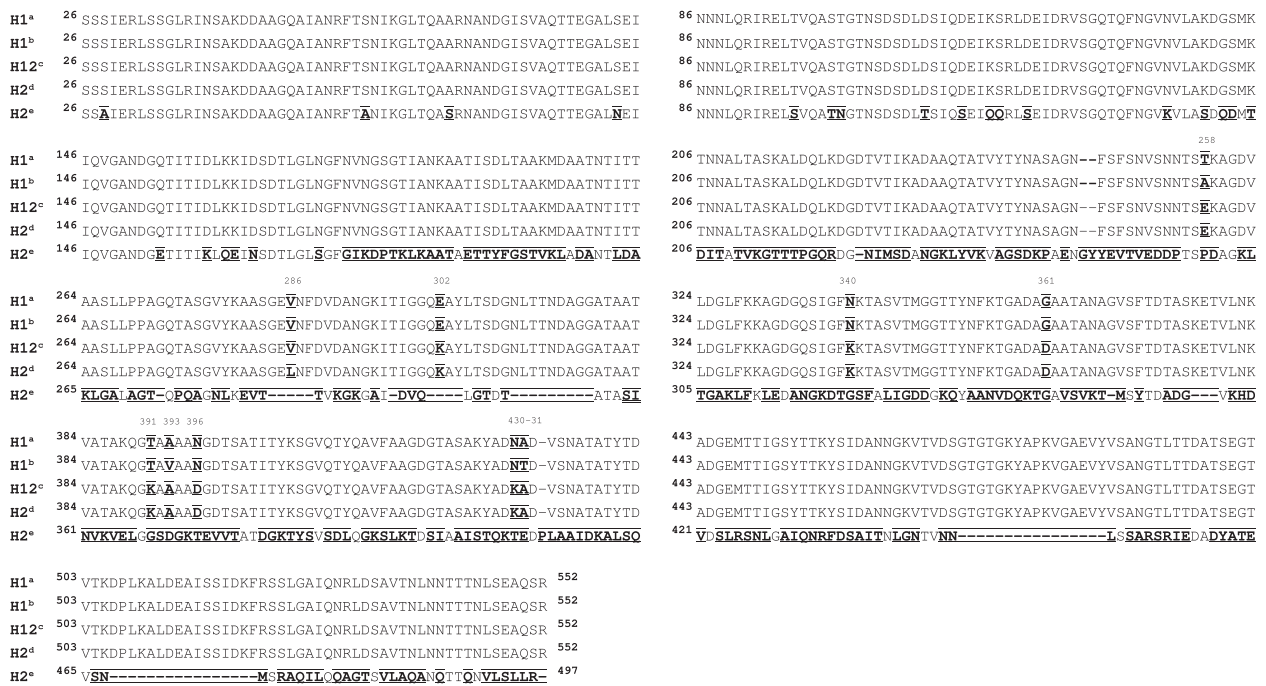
H1$^a$ 26 SSSIERLSSGLRINSAKDDAAGQAIANRFTSNIKGLTQAARNANDGISVAQTTEGALSEI
H1$^b$ 26 SSSIERLSSGLRINSAKDDAAGQAIANRFTSNIKGLTQAARNANDGISVAQTTEGALSEI
H12$^c$ 26 SSSIERLSSGLRINSAKDDAAGQAIANRFTSNIKGLTQAARNANDGISVAQTTEGALSEI
H2$^d$ 26 SSSIERLSSGLRINSAKDDAAGQAIANRFTSNIKGLTQAARNANDGISVAQTTEGALSEI
H2$^e$ 26 SSAIERLSSGLRINSAKDDAAGQAIANRFTANIKGLTQASRNANDGISVAQTTEGALNEI

H1$^a$ 86 NNNLQRIRELTVQASTGTNSDSDLDSIQDEIKSRLDEIDRVSGQTQFNGVNVLAKDGSMK
H1$^b$ 86 NNNLQRIRELTVQASTGTNSDSDLDSIQDEIKSRLDEIDRVSGQTQFNGVNVLAKDGSMK
H12$^c$ 86 NNNLQRIRELTVQASTGTNSDSDLDSIQDEIKSRLDEIDRVSGQTQFNGVNVLAKDGSMK
H2$^d$ 86 NNNLQRIRELTVQASTGTNSDSDLDSIQDEIKSRLDEIDRVSGQTQFNGVNVLAKDGSMK
H2$^e$ 86 NNNLQRIRELSVQATNGTNSDSDLTSIQSEIQQRLSEIDRVSGQTQFNGVKVLASDQDMT

H1$^a$ 146 IQVGANDGQTITIDLKKIDSDTLGLNGFNVNGSGTIANKAATISDLTAAKMDAATNTITT
H1$^b$ 146 IQVGANDGQTITIDLKKIDSDTLGLNGFNVNGSGTIANKAATISDLTAAKMDAATNTITT
H12$^c$ 146 IQVGANDGQTITIDLKKIDSDTLGLNGFNVNGSGTIANKAATISDLTAAKMDAATNTITT
H2$^d$ 146 IQVGANDGQTITIDLKKIDSDTLGLNGFNVNGSGTIANKAATISDLTAAKMDAATNTITT
H2$^e$ 146 IQVGANDGETITIKLQEINSDTLGLSGFGIKDPTKLKAATAETTYFGSTVKLADANTLDA

258
H1$^a$ 206 TNNALTASKALDQLKDGDTVTIKADAAQTATVYTYNASAGN--FSFSNVSNNTSTKAGDV
H1$^b$ 206 TNNALTASKALDQLKDGDTVTIKADAAQTATVYTYNASAGN--FSFSNVSNNTSAKAGDV
H12$^c$ 206 TNNALTASKALDQLKDGDTVTIKADAAQTATVYTYNASAGN--FSFSNVSNNTSEKAGDV
H2$^d$ 206 TNNALTASKALDQLKDGDTVTIKADAAQTATVYTYNASAGN--FSFSNVSNNTSEKAGDV
H2$^e$ 206 DITATVKGTTTPGQRDG-NIMSDANGKLYVKVAGSDKPAENGYYEVTVEDDPTSPDAGKL

286 302
H1$^a$ 264 AASLLPPAGQTASGVYKAASGEVNFDVDANGKITIGGQEAYLTSDGNLTTNDAGGATAAT
H1$^b$ 264 AASLLPPAGQTASGVYKAASGEVNFDVDANGKITIGGQEAYLTSDGNLTTNDAGGATAAT
H12$^c$ 264 AASLLPPAGQTASGVYKAASGEVNFDVDANGKITIGGQKAYLTSDGNLTTNDAGGATAAT
H2$^d$ 264 AASLLPPAGQTASGVYKAASGELNFDVDANGKITIGGQKAYLTSDGNLTTNDAGGATAAT
H2$^e$ 265 KLGALAGT-QPQAGNLKEVT-----TVKGKGAI-DVQ----LGTDT---------ATASI

340 361
H1$^a$ 324 LDGLFKKAGDGQSIGFNKTASVTMGGTTYNFKTGADAGAATANAGVSFTDTASKETVLNK
H1$^b$ 324 LDGLFKKAGDGQSIGFNKTASVTMGGTTYNFKTGADAGAATANAGVSFTDTASKETVLNK
H12$^c$ 324 LDGLFKKAGDGQSIGFKKTASVTMGGTTYNFKTGADADAATANAGVSFTDTASKETVLNK
H2$^d$ 324 LDGLFKKAGDGQSIGFKKTASVTMGGTTYNFKTGADADAATANAGVSFTDTASKETVLNK
H2$^e$ 305 TGAKLFKLEDANGKDTGSFALIGDDGKQYAANVDQKTGAVSVKT-MSYTDADG---VKHD

391 393 396 430–31
H1$^a$ 384 VATAKQGTAAANGDTSATITYKSGVQTYQAVFAAGDGTASAKYADNAD-VSNATATYTD
H1$^b$ 384 VATAKQGTAVANGDTSATITYKSGVQTYQAVFAAGDGTASAKYADNTD-VSNATATYTD
H12$^c$ 384 VATAKQGKAAADGDTSATITYKSGVQTYQAVFAAGDGTASAKYADKAD-VSNATATYTD
H2$^d$ 384 VATAKQGKAAADGDTSATITYKSGVQTYQAVFAAGDGTASAKYADKAD-VSNATATYTD
H2$^e$ 361 NVKVELGGSDGKTEVVTATDGKTYSVSDLQGKSLKTDSIAAISTQKTEDPLAAIDKALSQ

H1$^a$ 443 ADGEMTTIGSYTTKYSIDANNGKVTVDSGTGTGKYAPKVGAEVYVSANGTLTTDATSEGT
H1$^b$ 443 ADGEMTTIGSYTTKYSIDANNGKVTVDSGTGTGKYAPKVGAEVYVSANGTLTTDATSEGT
H12$^c$ 443 ADGEMTTIGSYTTKYSIDANNGKVTVDSGTGTGKYAPKVGAEVYVSANGTLTTDATSEGT
H2$^d$ 443 ADGEMTTIGSYTTKYSIDANNGKVTVDSGTGTGKYAPKVGAEVYVSANGTLTTDATSEGT
H2$^e$ 421 VDSLRSNLGAIQNRFDSAITNLGNTVNN----------------LSSARSRIEDADYATE

H1$^a$ 503 VTKDPLKALDEAISSIDKFRSSLGAIQNRLDSAVTNLNNTTTNLSEAQSR 552
H1$^b$ 503 VTKDPLKALDEAISSIDKFRSSLGAIQNRLDSAVTNLNNTTTNLSEAQSR 552
H12$^c$ 503 VTKDPLKALDEAISSIDKFRSSLGAIQNRLDSAVTNLNNTTTNLSEAQSR 552
H2$^d$ 503 VTKDPLKALDEAISSIDKFRSSLGAIQNRLDSAVTNLNNTTTNLSEAQSR 552
H2$^e$ 465 VSN----------------MSRAQILQQAGTSVLAQANQTTQNVLSLLR- 497